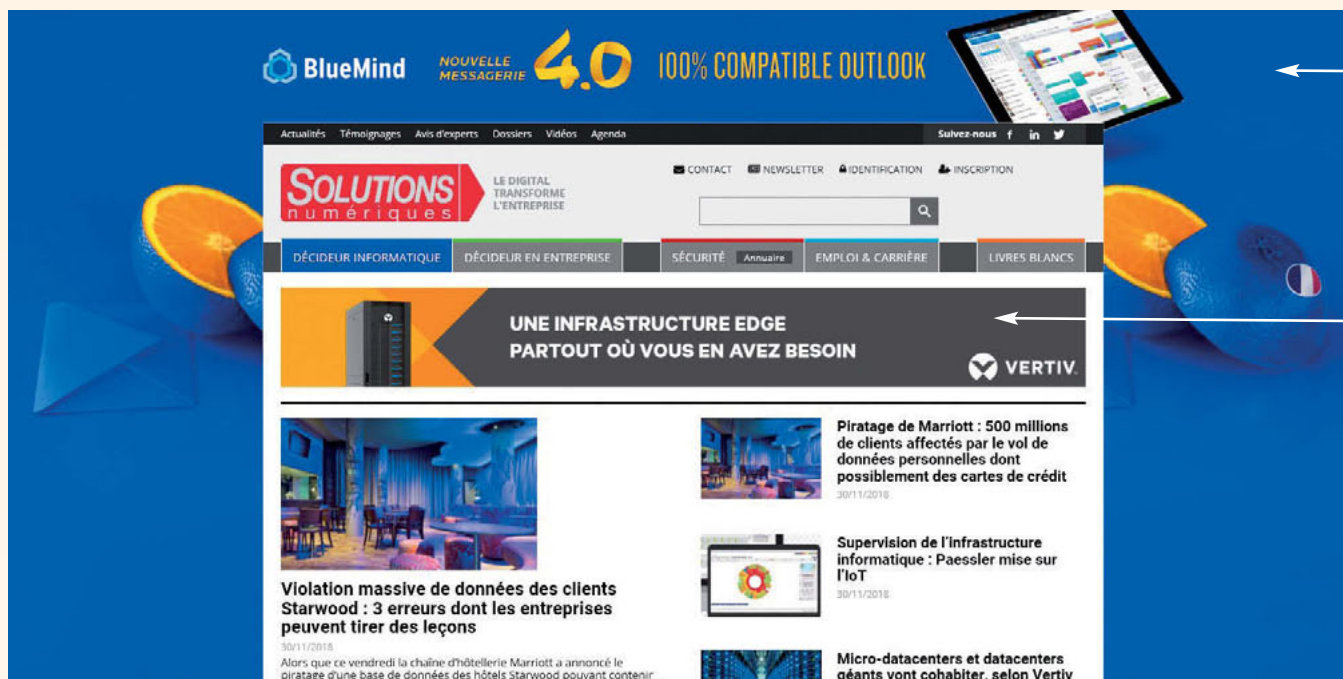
BlueMind NOUVELLE MESSAGERIE 4.0 100% COMPATIBLE OUTLOOK

Actualités Témoignages Avis d'experts Dossiers Vidéos Agenda

Suivez-nous

SOLUTIONS numériques

LE DIGITAL TRANSFORME L'ENTREPRISE

CONTACT NEWSLETTER IDENTIFICATION INSCRIPTION

DÉCIDEUR INFORMATIQUE DÉCIDEUR EN ENTREPRISE SÉCURITÉ Annuaire EMPLOI & CARRIÈRE LIVRES BLANCS

UNE INFRASTRUCTURE EDGE PARTOUT OÙ VOUS EN AVEZ BESOIN

VERTIV.

Violation massive de données des clients Starwood : 3 erreurs dont les entreprises peuvent tirer des leçons

30/11/2018

Alors que ce vendredi la chaîne d'hôtellerie Marriott a annoncé le piratage d'une base de données des hôtels Starwood pouvant contenir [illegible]

Piratage de Marriott : 500 millions de clients affectés par le vol de données personnelles dont possiblement des cartes de crédit

30/11/2018

Supervision de l'infrastructure informatique : Paessler mise sur l'IoT

30/11/2018

Micro-datacenters et datacenters géants vont cohabiter, selon Vertiv